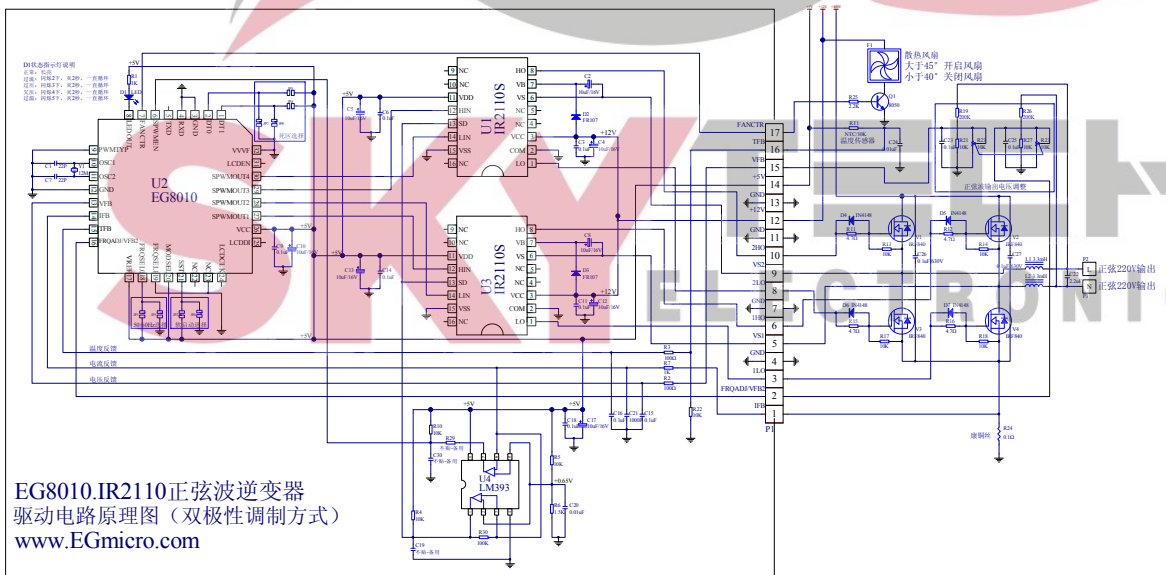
D1状态指示灯说明
正常：长亮
过流：闪烁2下，灭2秒，一直循环
过压：闪烁3下，灭2秒，一直循环
欠压：闪烁4下，灭2秒，一直循环
过温：闪烁5下，灭2秒，一直循环

U2
EG8010

PWMTYP
OSC1
OSC2
GND
VFB
IFB
TFB
FRQADJ/VFB2
VVVF
LCDEN
SPWMOUT4
SPWMOUT3
SPWMOUT2
SPWMOUT1
VCC
LCDDI
LEDOUT
FANCTR
SPWMEN
TXD
RXD
GND
DT0
DT1
FRQSEL0
FRQSEL1
MODSEL
SST
NC
LCDCLK
VREF

U1
IR2110S
U3
IR2110S
NC
VDD
HIN
SD
LIN
VSS
HO
VB
VS
VCC
COM
LO

+5V
+12V
FANCTR
TFB
VFB
GND
2HO
VS2
2LO
1HO
VS1
1LO
FRQADJ/VFB2
IFB
P1

F1
散热风扇
大于45° 开启风扇
小于40° 关闭风扇
RT1
NTC/10K
温度传感器
正弦波输出电压调整

正弦220V输出
正弦220V输出
L1 1.3mH
L2 1.3mH

温度反馈
电流反馈
电压反馈

U4
LM393
+0.65V
康铜丝

EG8010.IR2110正弦波逆变器
驱动电路原理图（双极性调制方式）
www.EGmicro.com